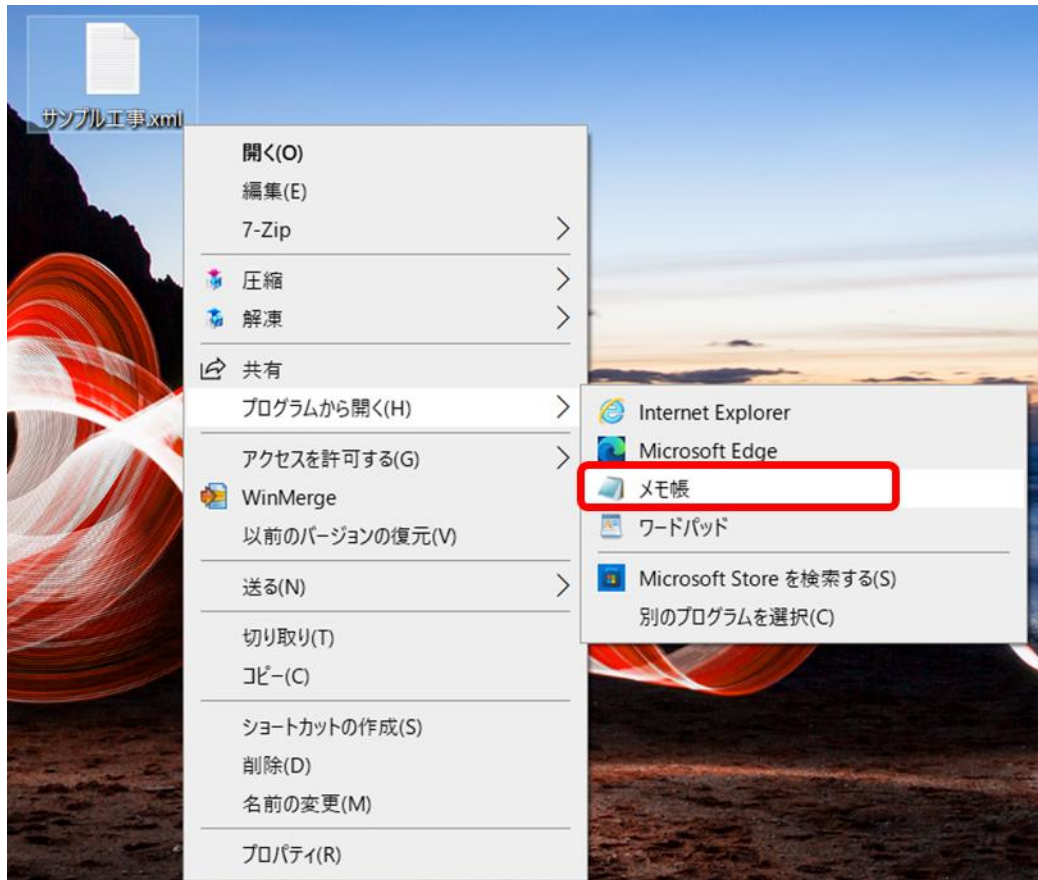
サンプル工事.xml

開く(O)
編集(E)
7-Zip
圧縮
解凍
共有
プログラムから開く(H)
アクセスを許可する(G)
WinMerge
以前のバージョンの復元(V)
送る(N)
切り取り(T)
コピー(C)
ショートカットの作成(S)
削除(D)
名前の変更(M)
プロパティ(R)

Internet Explorer
Microsoft Edge
メモ帳
ワードパッド
Microsoft Store を検索する(S)
別のプログラムを選択(C)